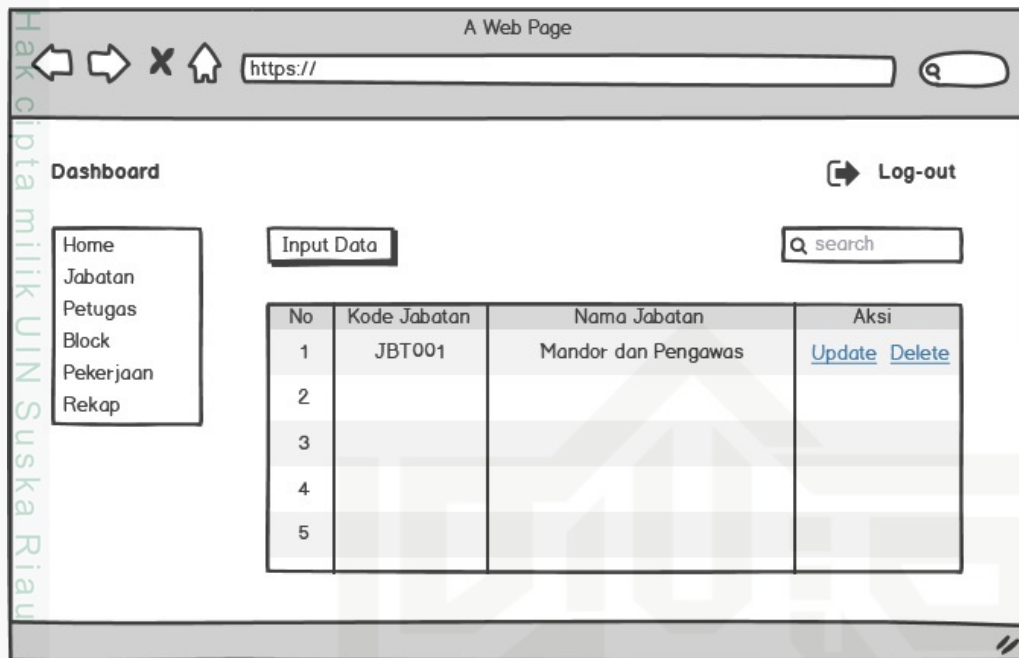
Hak cipta milik UIN Suska Riau

A Web Page

https://

Dashboard

Log-out

Home
Jabatan
Petugas
Block
Pekerjaan
Rekap

Input Data

search

| No | Kode Jabatan | Nama Jabatan | Aksi |
|---|---|---|---|
| 1 | JBT001 | Mandor dan Pengawas | Update Delete |
| 2 | | | |
| 3 | | | |
| 4 | | | |
| 5 | | | |